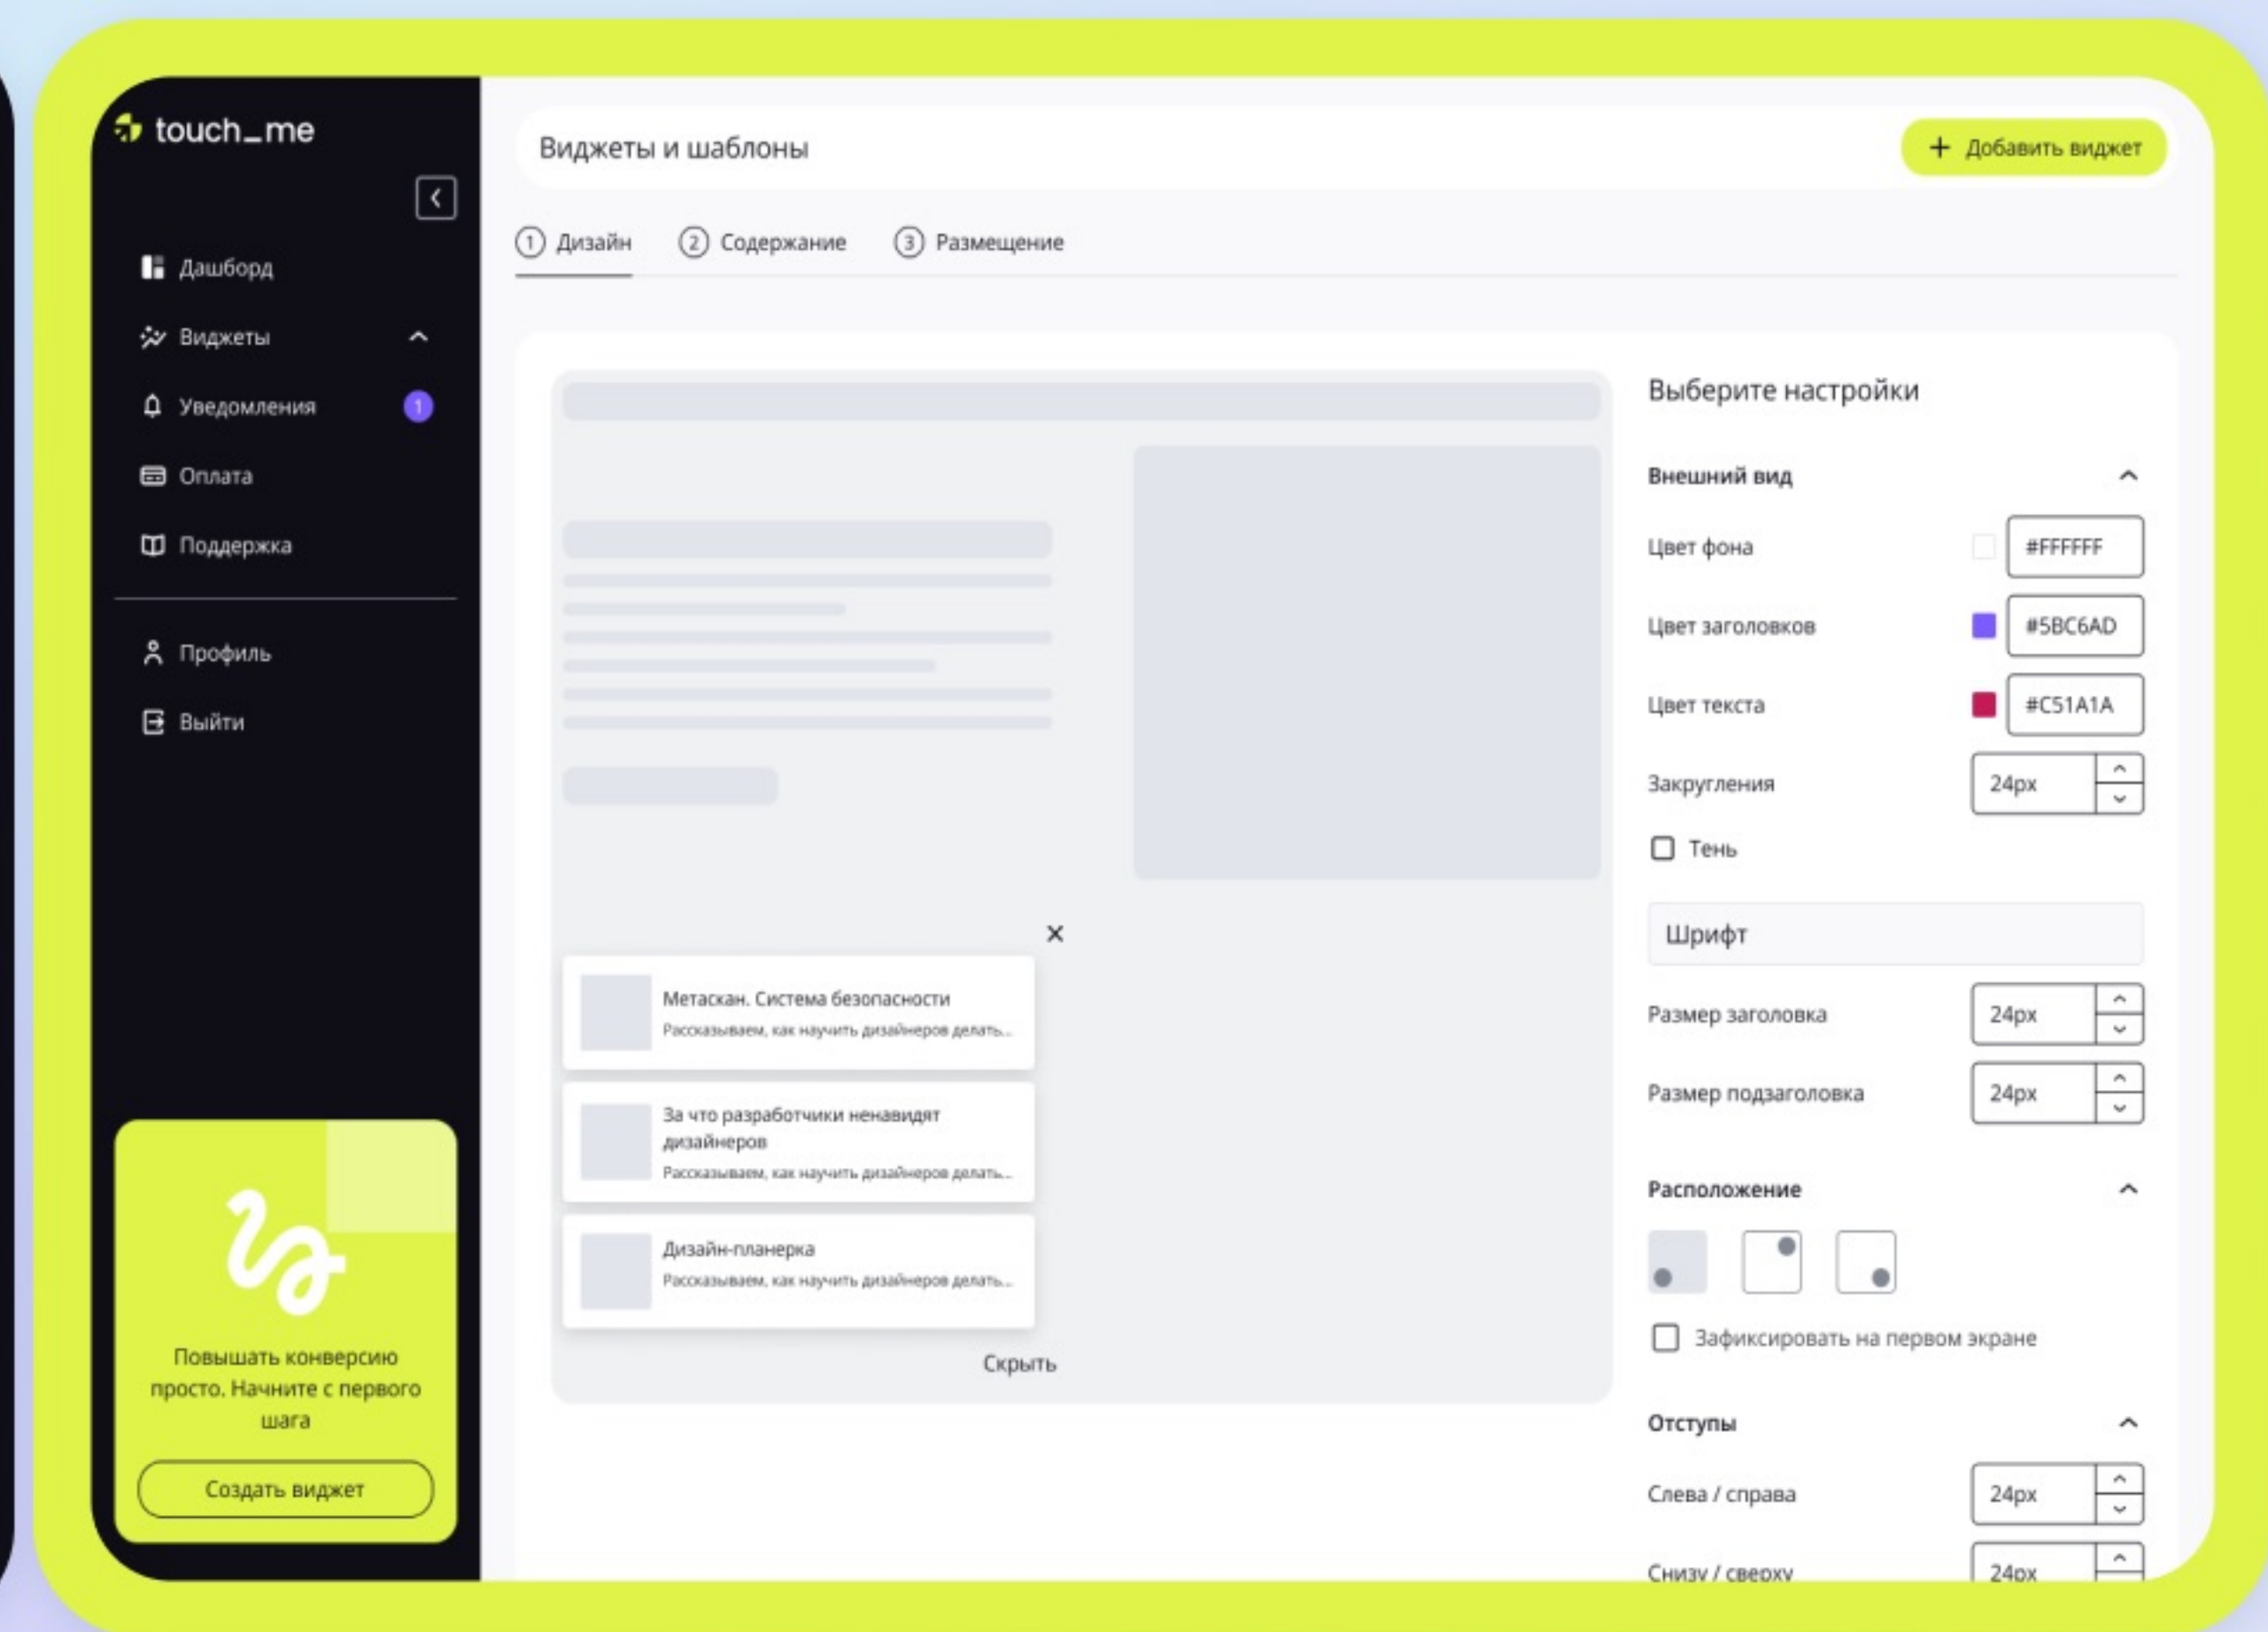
touch_me

Дашборд
Виджеты
Уведомления 1
Оплата
Поддержка

Профиль
Выйти

Повышать конверсию просто. Начните с первого шага

Создать виджет

Виджеты и шаблоны

+ Добавить виджет

1 Дизайн
2 Содержание
3 Размещение

Метаскан. Система безопасности
Рассказываем, как научить дизайнеров делать...

За что разработчики ненавидят дизайнеров
Рассказываем, как научить дизайнеров делать...

Дизайн-планерка
Рассказываем, как научить дизайнеров делать...

Скрыть

Выберите настройки

Внешний вид

Цвет фона #FFFFFF
Цвет заголовков #5BC6AD
Цвет текста #C51A1A
Закругления 24px
Тень

Шрифт

Размер заголовка 24px
Размер подзаголовка 24px

Расположение

Зафиксировать на первом экране

Отступы

Слева / справа 24px
Снизу / сверху 24px